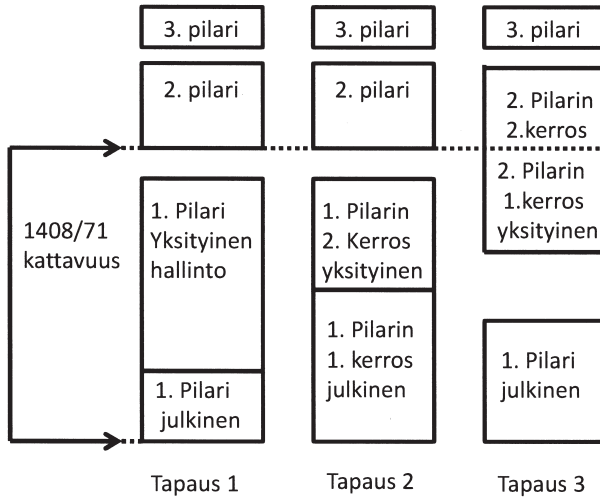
3. pilari

2. pilari

1408/71 kattavuus

1. Pilari Yksityinen hallinto

1. Pilari julkinen

Tapaus 1

3. pilari

2. pilari

1. Pilarin 2. Kerros yksityinen

1. Pilarin 1. kerros julkinen

Tapaus 2

3. pilari

2. Pilarin 2.kerros

2. Pilarin 1.kerros yksityinen

1. Pilari julkinen

Tapaus 3